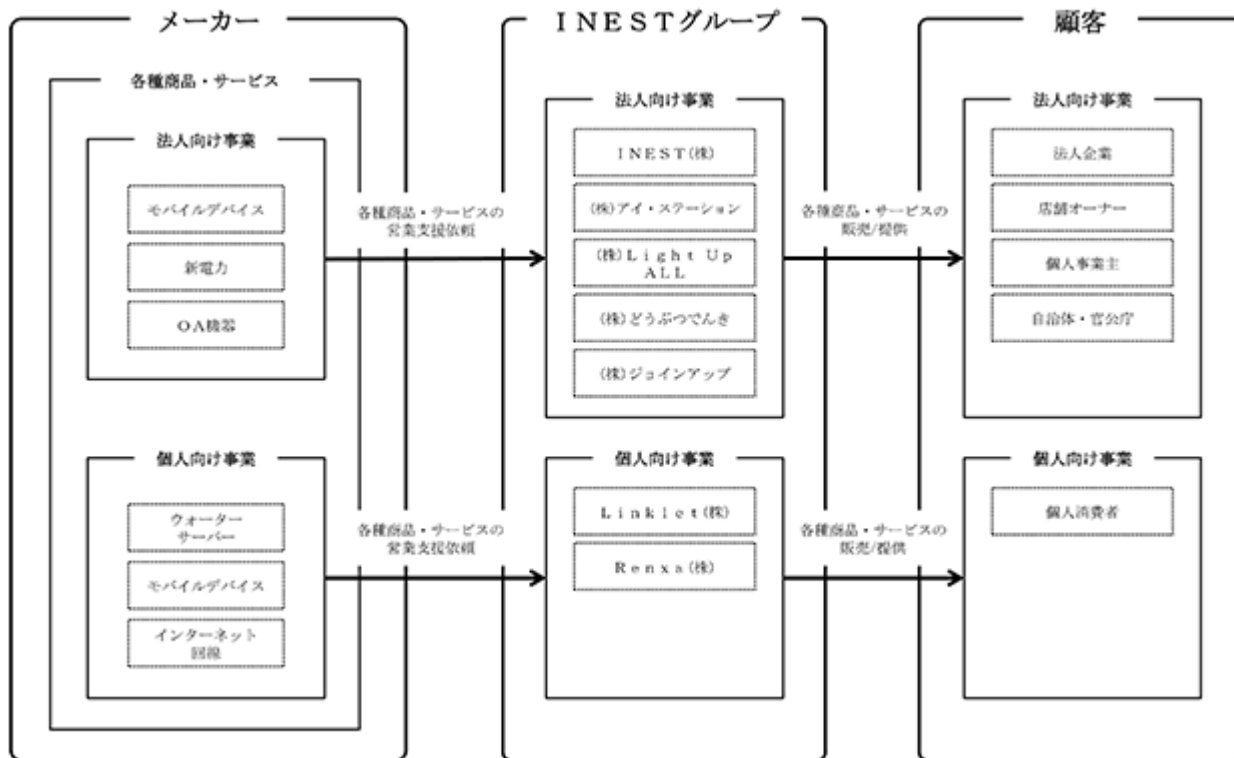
メーカー

各種商品・サービス

法人向け事業

モバイルデバイス

新電力

OA機器

個人向け事業

ウォーターサーバー

モバイルデバイス

インターネット回線

各種商品・サービスの営業支援依頼

各種商品・サービスの営業支援依頼

INESTグループ

法人向け事業

INEST(株)

(株)アイ・ステーション

(株)Light Up ALL

(株)どうぶつでんき

(株)ジョインアップ

個人向け事業

Linklet(株)

Renxa(株)

各種商品・サービスの販売/提供

各種商品・サービスの販売/提供

顧客

法人向け事業

法人企業

店舗オーナー

個人事業主

自治体・官公庁

個人向け事業

個人消費者